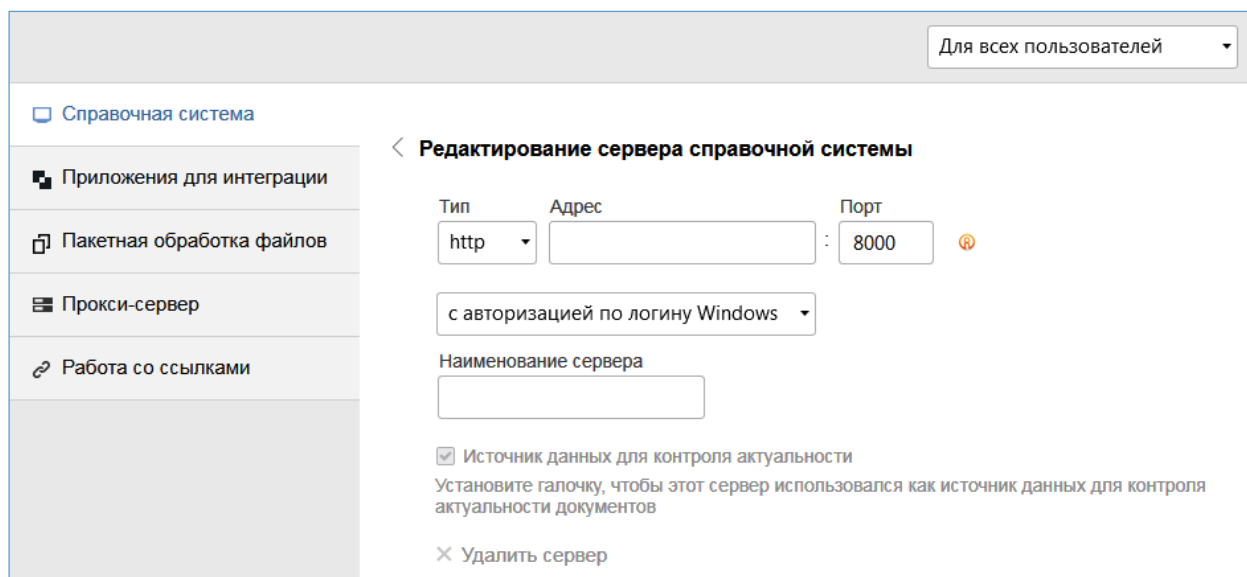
Для всех пользователей

Справочная система

Приложения для интеграции

Пакетная обработка файлов

Прокси-сервер

Работа со ссылками

Редактирование сервера справочной системы

Тип
http

Адрес

:

Порт
8000

с авторизацией по логину Windows

Наименование сервера

Источник данных для контроля актуальности

Установите галочку, чтобы этот сервер использовался как источник данных для контроля актуальности документов

Удалить сервер